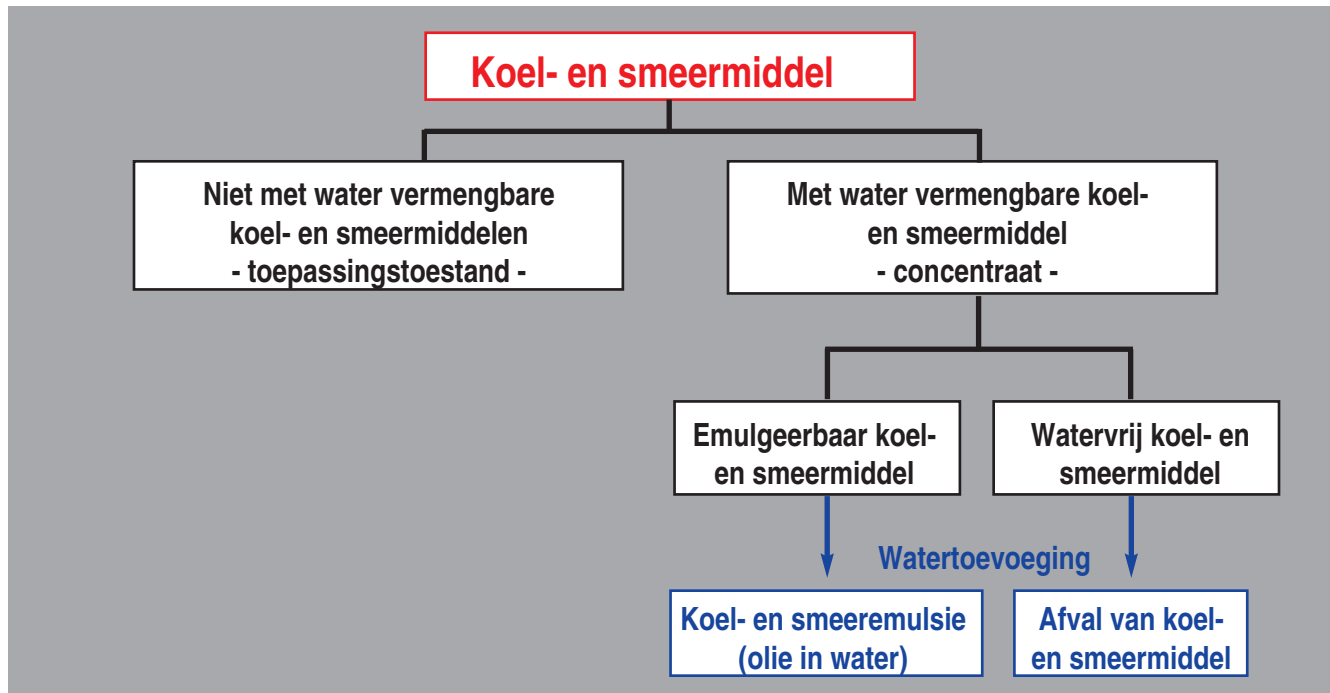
Koel- en smeermiddel

Niet met water vermengbare koel- en smeermiddelen - toepassingstoestand -

Met water vermengbare koel- en smeermiddel - concentraat -

Emulgeerbaar koel- en smeermiddel

Watervrij koel- en smeermiddel

Watertoevoeging

Koel- en smeeremulsie (olie in water)

Afval van koel- en smeermiddel